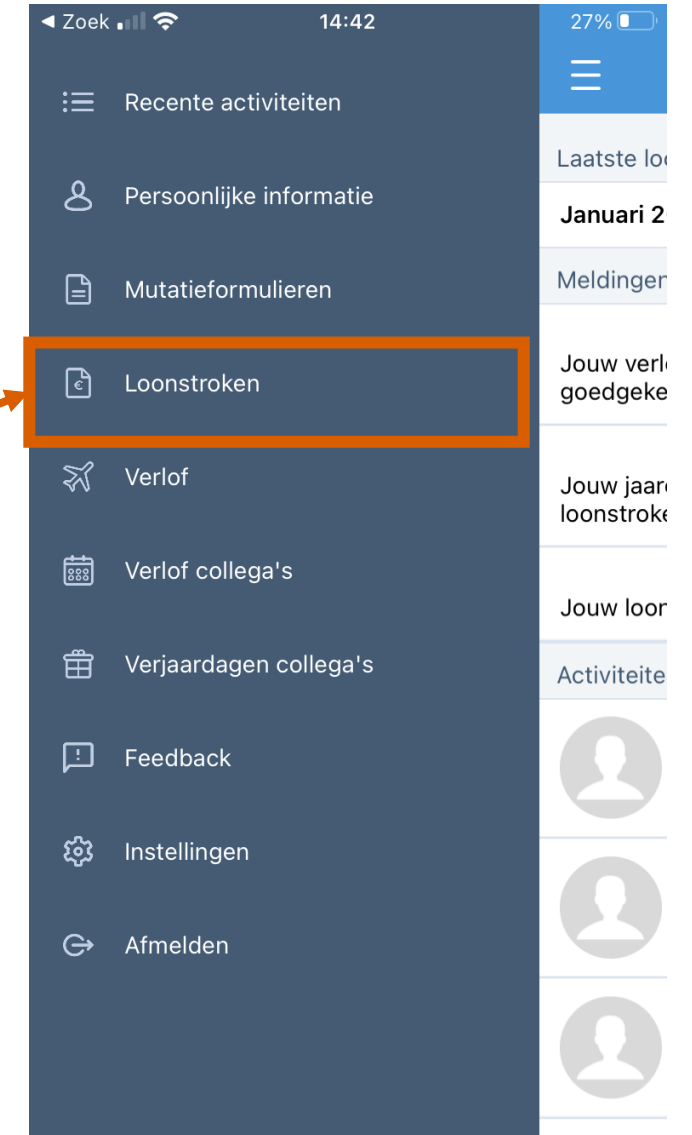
◄ Zoek 14:42 27%

Recente activiteiten

Persoonlijke informatie

Mutatieformulieren

Loonstroken

Verlof

Verlof collega's

Verjaardagen collega's

Feedback

Instellingen

Afmelden

Laatste lo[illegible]

Januari 2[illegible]

Meldingen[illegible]

Jouw verl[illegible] goedgeke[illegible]

Jouw jaar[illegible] loonstroke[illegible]

Jouw loon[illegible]

Activiteite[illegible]